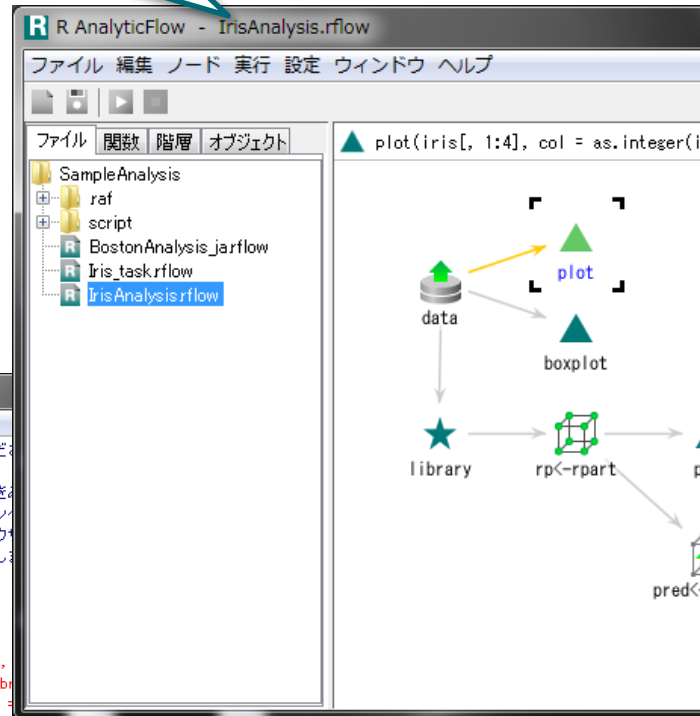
R AnalyticFlow - IrisAnalysis.rflow

ファイル 編集 ノード 実行 設定 ウィンドウ ヘルプ

ファイル 関数 階層 オブジェクト

SampleAnalysis
.raf
script
BostonAnalysis.jarflow
Iris_task.rflow
IrisAnalysis.rflow

plot(iris[, 1:4], col = as.integer(i

plot
data
boxplot
library
rp<-rpart
pred<-